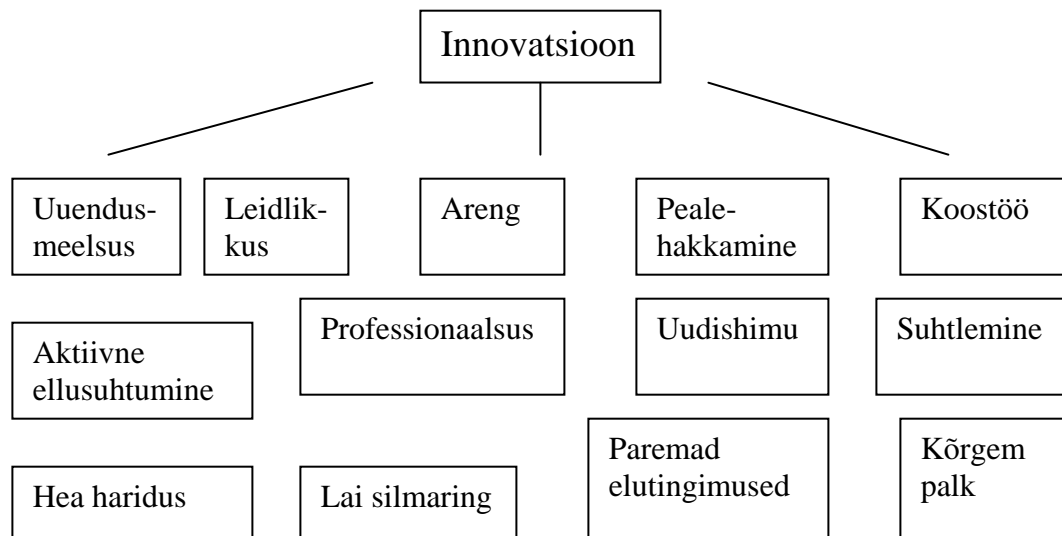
Innovatsioon

Uuendusmeelsus

Leidlikkus

Areng

Pealehakkamine

Koostöö

Aktiivne ellusuhtumine

Professionaalsus

Uudishimu

Suhtlemine

Paremad elutingimused

Kõrgem palk

Hea haridus

Lai silmaring